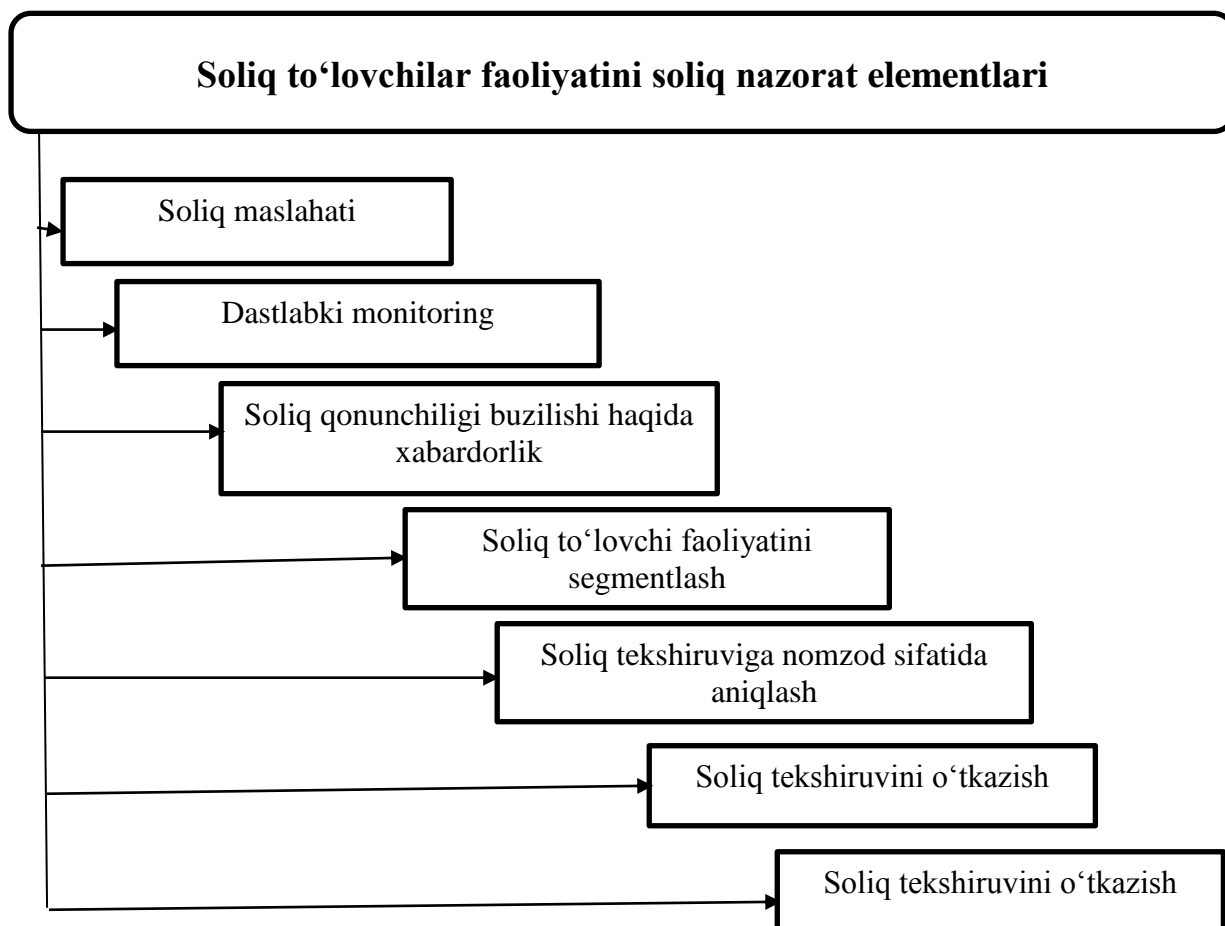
Soliq to‘lovchilar faoliyatini soliq nazorat elementlari

Soliq maslahati

Dastlabki monitoring

Soliq qonunchiligi buzilishi haqida xabardorlik

Soliq to‘lovchi faoliyatini segmentlash

Soliq tekshiruviga nomzod sifatida aniqlash

Soliq tekshiruvini o‘tkazish

Soliq tekshiruvini o‘tkazish